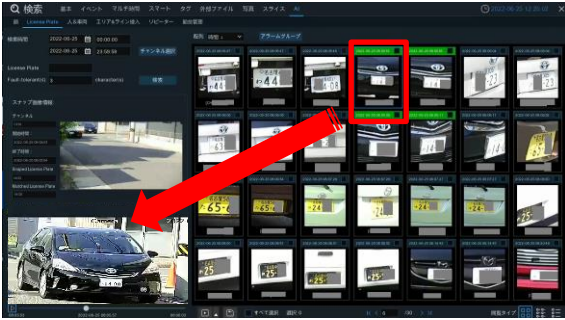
検索

基本 イベント マルチ時間 スマート タグ 外部ファイル 写真 スライス AI

顔 License Plate 人＆車両 エリアを侵入 リピーター 統合管理

検索時間 2022-06-23 00:00:00
2022-06-23 23:59:59

チャンネル選択

License Plate
Fault character(s) 0 character(s)

検索

スナップ画像情報

チャンネル
開始時間
終了時間
Snapped License Plate
Matched License Plate

順序 時間

アラームグループ

44

63

65

24

24

25

25

25

すべて選択 選択:0

閲覧タイプ